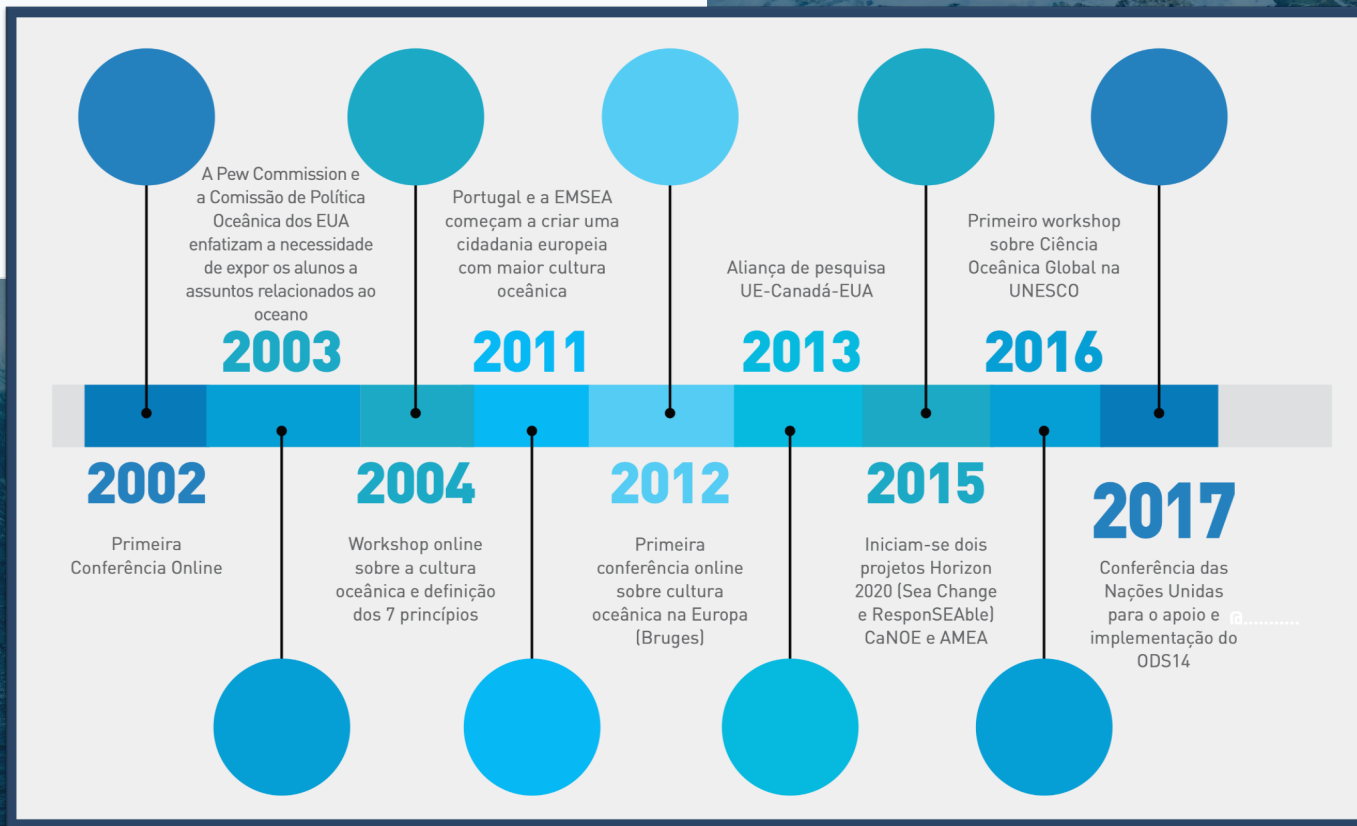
A Pew Commission e a Comissão de Política Oceânica dos EUA enfatizam a necessidade de expor os alunos a assuntos relacionados ao oceano

2003

Portugal e a EMSEA começam a criar uma cidadania europeia com maior cultura oceânica

2011

Aliança de pesquisa UE-Canadá-EUA

2013

Primeiro workshop sobre Ciência Oceânica Global na UNESCO

2016

2002

Primeira Conferência Online

2004

Workshop online sobre a cultura oceânica e definição dos 7 princípios

2012

Primeira conferência online sobre cultura oceânica na Europa (Bruges)

2015

Iniciam-se dois projetos Horizon 2020 (Sea Change e ResponSEAble) CaNOE e AMEA

2017

Conferência das Nações Unidas para o apoio e implementação do ODS14